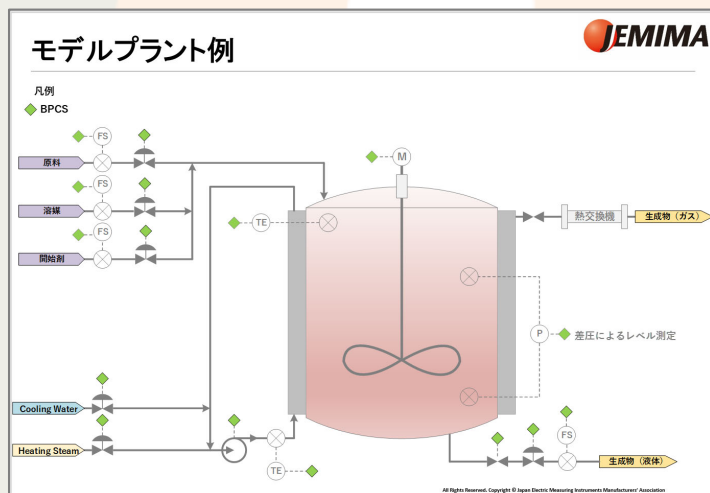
モデルプラント例

JEMIMA

凡例
BPCS

FS
原料
FS
溶媒
FS
開始剤

M
TE
熱交換機
生成物（ガス）

P
差圧によるレベル測定

Cooling Water
Heating Steam
TE
FS
生成物（液体）

All Rights Reserved. Copyright © Japan Electric Measuring Instruments Manufacturers' Association